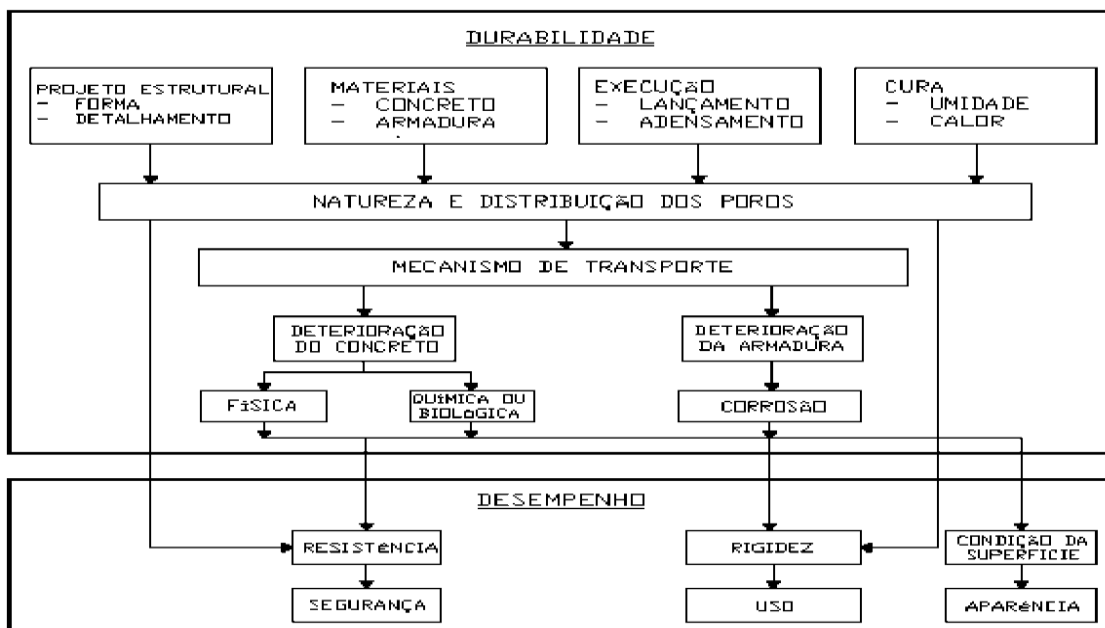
DURABILIDADE

PROJETO ESTRUTURAL
– FORMA
– DETALHAMENTO

MATERIAIS
– CONCRETO
– ARMADURA

EXECUÇÃO
– LANÇAMENTO
– ADENSAMENTO

CURA
– UMIDADE
– CALOR

NATUREZA E DISTRIBUIÇÃO DOS POROS

MECANISMO DE TRANSPORTE

DETERIORAÇÃO DO CONCRETO

DETERIORAÇÃO DA ARMADURA

FíSICA

QUíMICA OU BIOLóGICA

CORROSÃO

DESEMPENHO

RESISTêNCIA

RIGIDEZ

CONDIÇÃO DA SUPERFíCIE

SEGURANÇA

USO

APARêNCIA